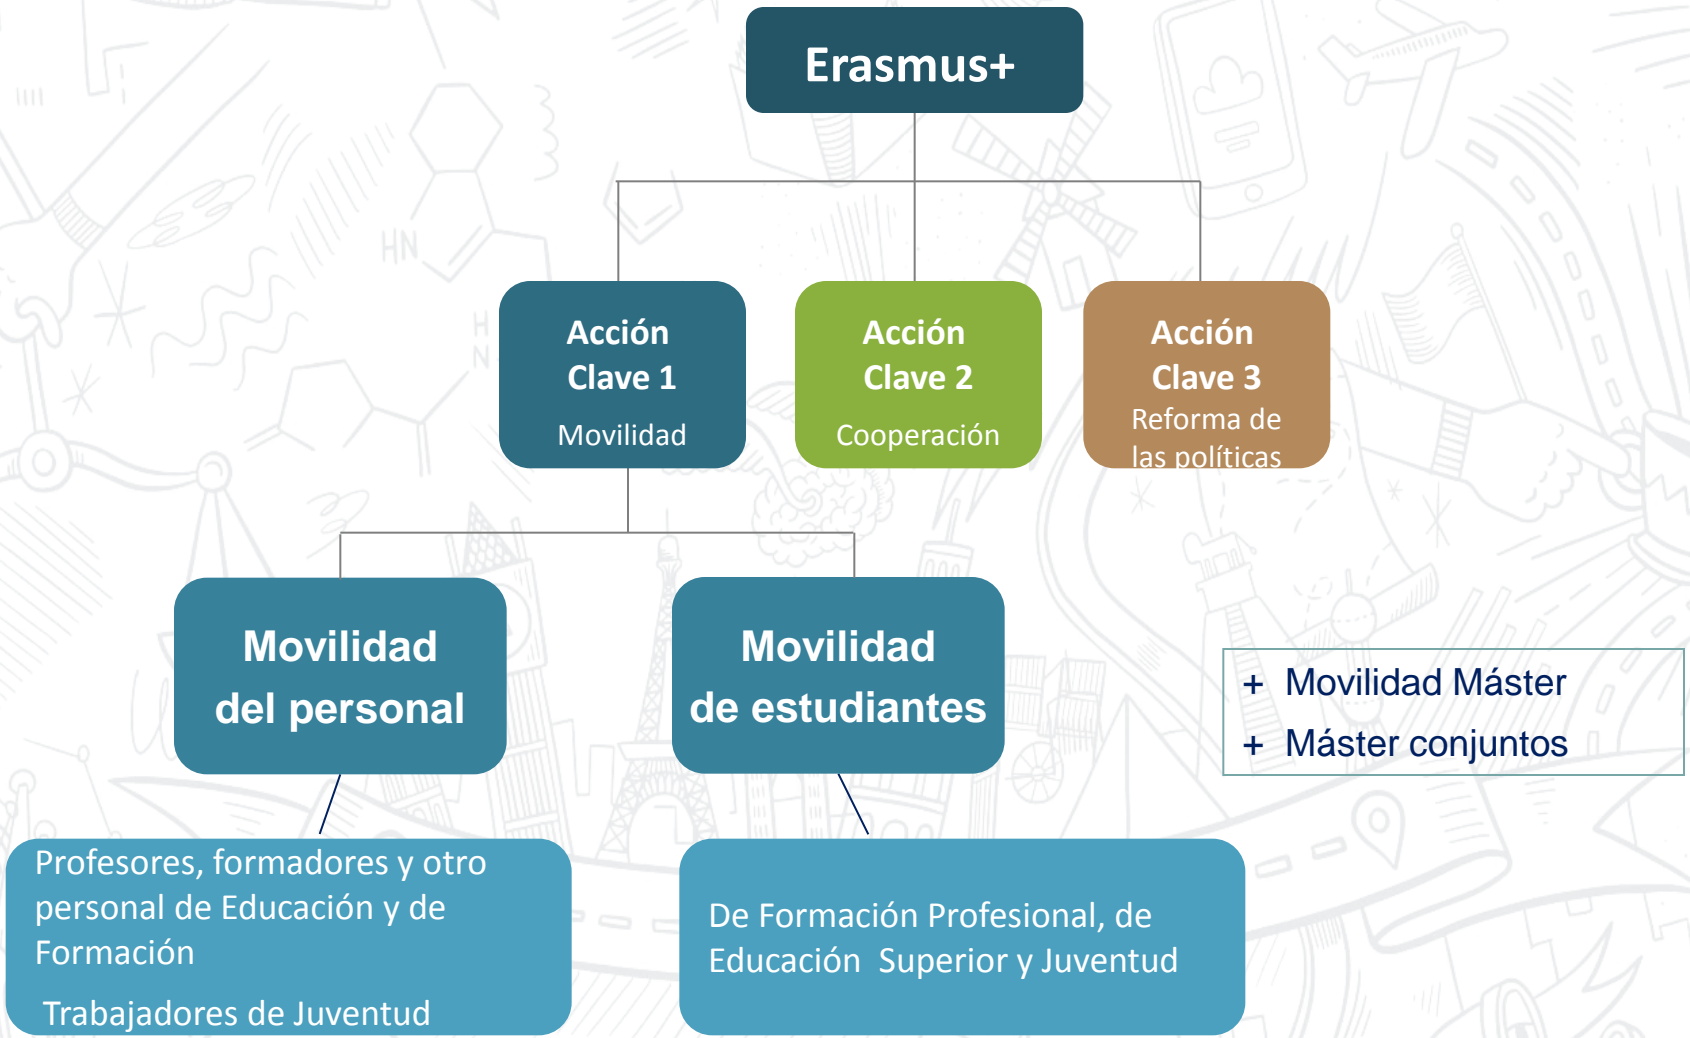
Erasmus+

Acción Clave 1
Movilidad

Acción Clave 2
Cooperación

Acción Clave 3
Reforma de las políticas

Movilidad del personal

Movilidad de estudiantes

+ Movilidad Máster
+ Máster conjuntos

Profesores, formadores y otro personal de Educación y de Formación

Trabajadores de Juventud

De Formación Profesional, de Educación Superior y Juventud